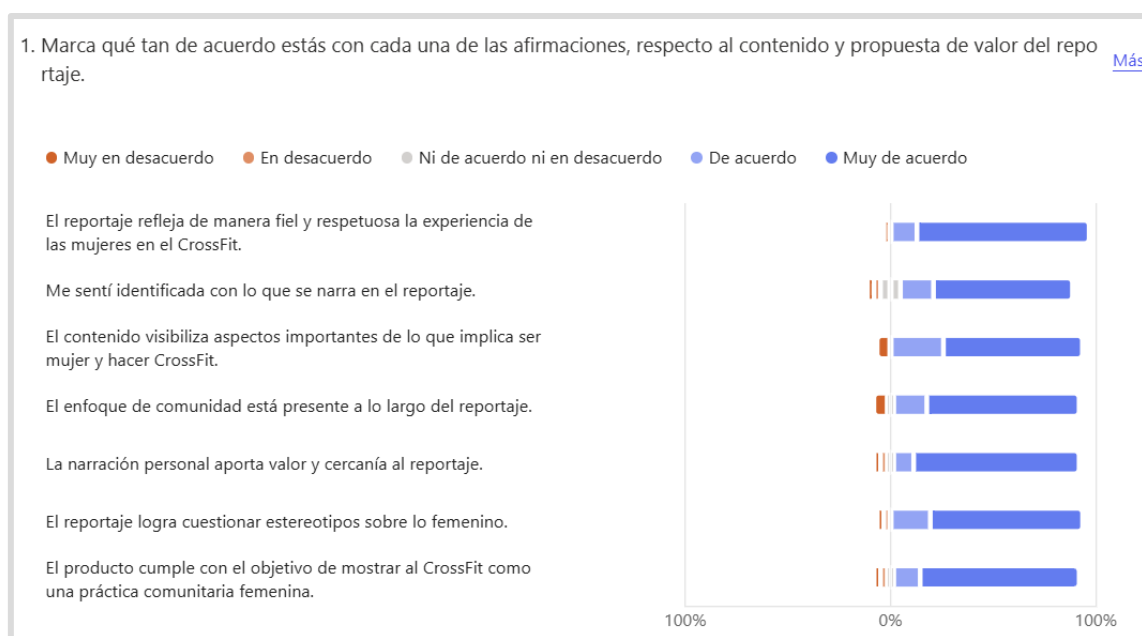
1. Marca qué tan de acuerdo estás con cada una de las afirmaciones, respecto al contenido y propuesta de valor del reportaje.

Más

Muy en desacuerdo En desacuerdo Ni de acuerdo ni en desacuerdo De acuerdo Muy de acuerdo

El reportaje refleja de manera fiel y respetuosa la experiencia de las mujeres en el CrossFit.

Me sentí identificada con lo que se narra en el reportaje.

El contenido visibiliza aspectos importantes de lo que implica ser mujer y hacer CrossFit.

El enfoque de comunidad está presente a lo largo del reportaje.

La narración personal aporta valor y cercanía al reportaje.

El reportaje logra cuestionar estereotipos sobre lo femenino.

El producto cumple con el objetivo de mostrar al CrossFit como una práctica comunitaria femenina.

100% 0% 100%